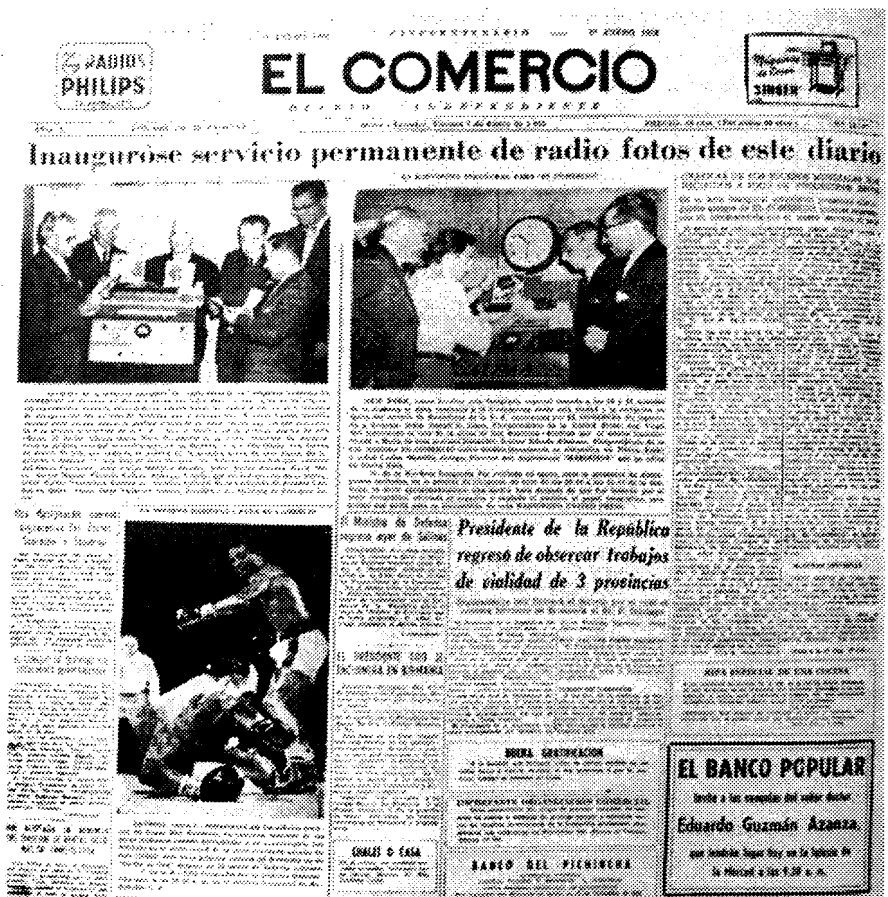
RADIOS
PHILIPS

EL COMERCIO

Máquinas de Coser
SINGER

Inauguróse servicio permanente de radio fotos de este diario

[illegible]

Presidente de la República regresó de observar trabajos de vialidad de 3 provincias

El Ministro de Defensa regresó ayer de Salinas

BUENA GRATIFICACION

CHALET O CASA

BANCO DEL PICHINCHA

EL BANCO POPULAR

Invita a las exequias del señor doctor

Eduardo Guzmán Azanza

que tendrán lugar hoy en la Iglesia de la Merced a las 9.30 a. m.